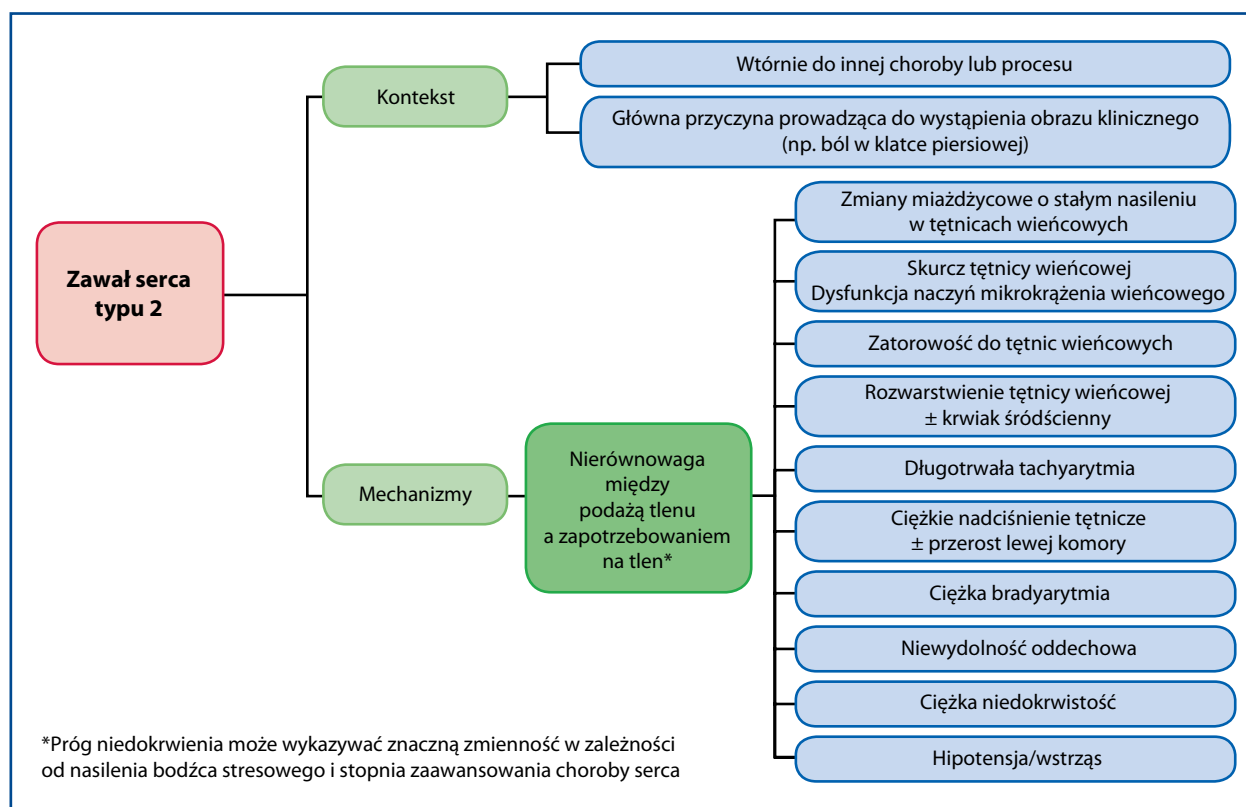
Zawał serca typu 2

Kontekst

Wtórnie do innej choroby lub procesu

Główna przyczyna prowadząca do wystąpienia obrazu klinicznego (np. ból w klatce piersiowej)

Mechanizmy

Nierównowaga między podażą tlenu a zapotrzebowaniem na tlen*

Zmiany miażdżycowe o stałym nasileniu w tętnicach wieńcowych

Skurcz tętnicy wieńcowej
Dysfunkcja naczyń mikrokrążenia wieńcowego

Zatorowość do tętnic wieńcowych

Rozwarstwienie tętnicy wieńcowej ± krwiak śródścienny

Długotrwała tachyarytmia

Ciężkie nadciśnienie tętnicze ± przerost lewej komory

Ciężka bradyarytmia

Niewydolność oddechowa

Ciężka niedokrwistość

Hipotensja/wstrząs

*Próg niedokrwienia może wykazywać znaczną zmienność w zależności od nasilenia bodźca stresowego i stopnia zaawansowania choroby serca